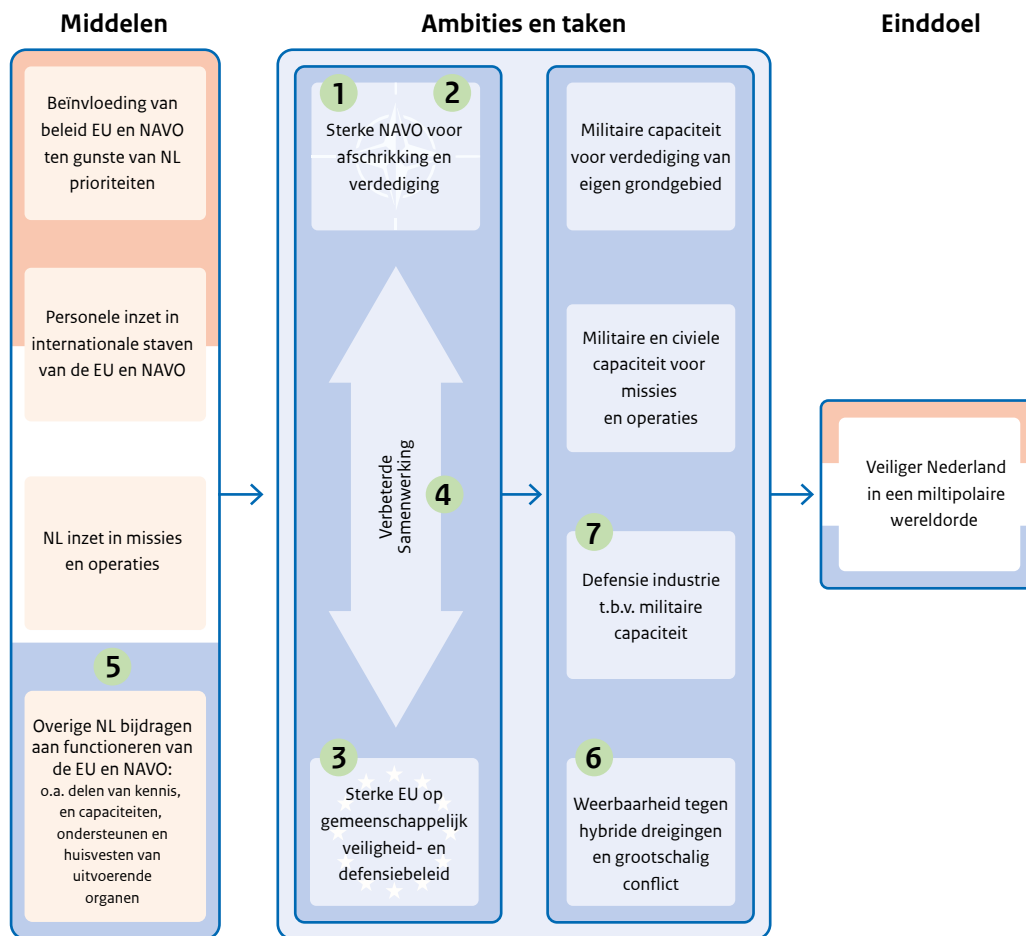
Middelen

Ambities en taken

Einddoel

Beïnvloeding van beleid EU en NAVO ten gunste van NL prioriteiten

Personele inzet in internationale staven van de EU en NAVO

NL inzet in missies en operaties

5

Overige NL bijdragen aan functioneren van de EU en NAVO: o.a. delen van kennis, en capaciteiten, ondersteunen en huisvesten van uitvoerende organen

1

2

Sterke NAVO voor afschrikking en verdediging

Verbeterde Samenwerking

4

3

Sterke EU op gemeenschappelijk veiligheid- en defensiebeleid

Militaire capaciteit voor verdediging van eigen grondgebied

Militaire en civiele capaciteit voor missies en operaties

7

Defensie industrie t.b.v. militaire capaciteit

6

Weerbaarheid tegen hybride dreigingen en grootschalig conflict

Veiliger Nederland in een multipolaire wereldorde